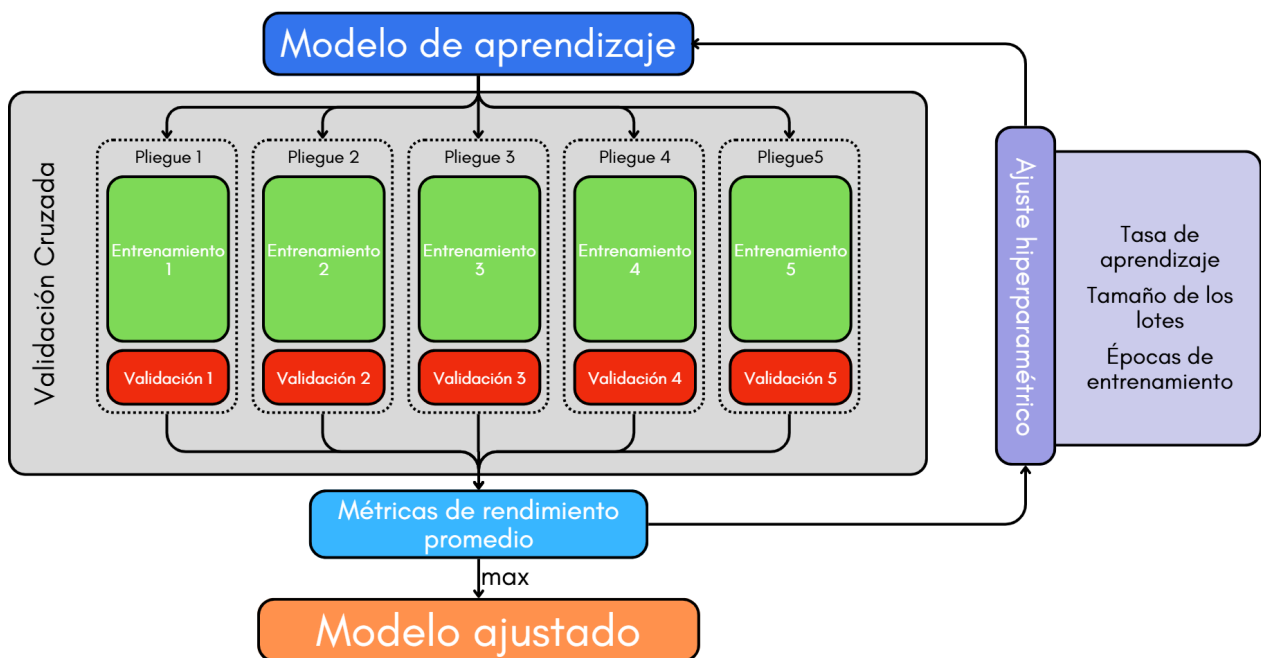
Modelo de aprendizaje

Validación Cruzada

Pliegue 1
Entrenamiento 1
Validación 1

Pliegue 2
Entrenamiento 2
Validación 2

Pliegue 3
Entrenamiento 3
Validación 3

Pliegue 4
Entrenamiento 4
Validación 4

Pliegue5
Entrenamiento 5
Validación 5

Ajuste hiperparamétrico

Tasa de aprendizaje
Tamaño de los lotes
Épocas de entrenamiento

Métricas de rendimiento promedio

max

Modelo ajustado